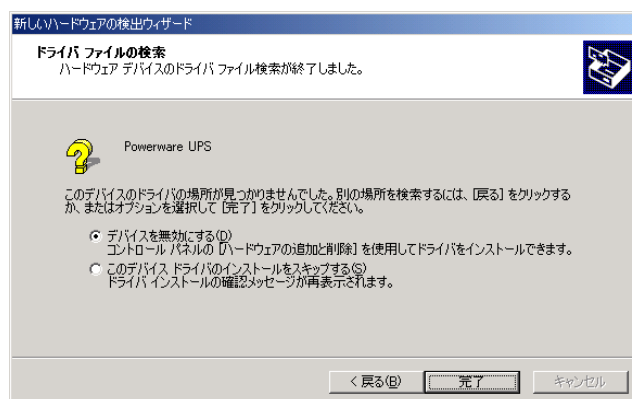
新しいハードウェアの検出ウィザード

ドライバ ファイルの検索
ハードウェア デバイスのドライバ ファイル検索が終了しました。

Powerware UPS

このデバイスのドライバの場所が見つかりませんでした。別の場所を検索するには、[戻る] をクリックするか、またはオプションを選択して [完了] をクリックしてください。

デバイスを無効にする(D)
コントロール パネルの [ハードウェアの追加と削除] を使用してドライバをインストールできます。

このデバイス ドライバのインストールをスキップする(S)
ドライバ インストールの確認メッセージが再表示されます。

< 戻る(B)　完了　キャンセル